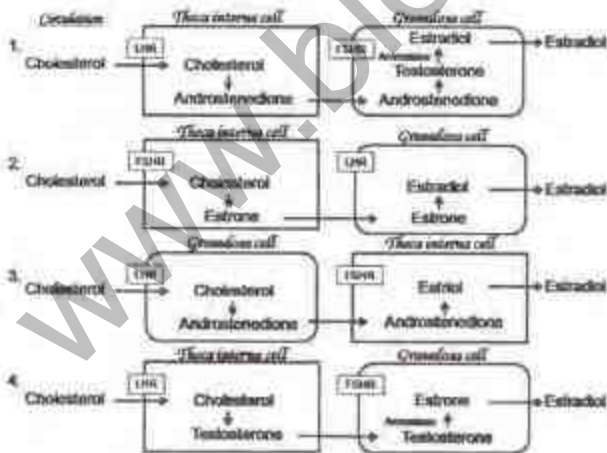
Circulation

Theca interna cell

Granulosa cell

1. Cholesterol

LHR

Cholesterol

Androstenedione

FSHR

Estradiol

Aromatase

Testosterone

Androstenedione

Estradiol

Theca interna cell

Granulosa cell

2. Cholesterol

FSHR

Cholesterol

Estrone

LHR

Estradiol

Estrone

Estradiol

Granulosa cell

Theca interna cell

3. Cholesterol

LHR

Cholesterol

Androstenedione

FSHR

Estriol

Androstenedione

Estradiol

Theca interna cell

Granulosa cell

4. Cholesterol

LHR

Cholesterol

Testosterone

FSHR

Estrone

Aromatase

Testosterone

Estradiol

www.b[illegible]